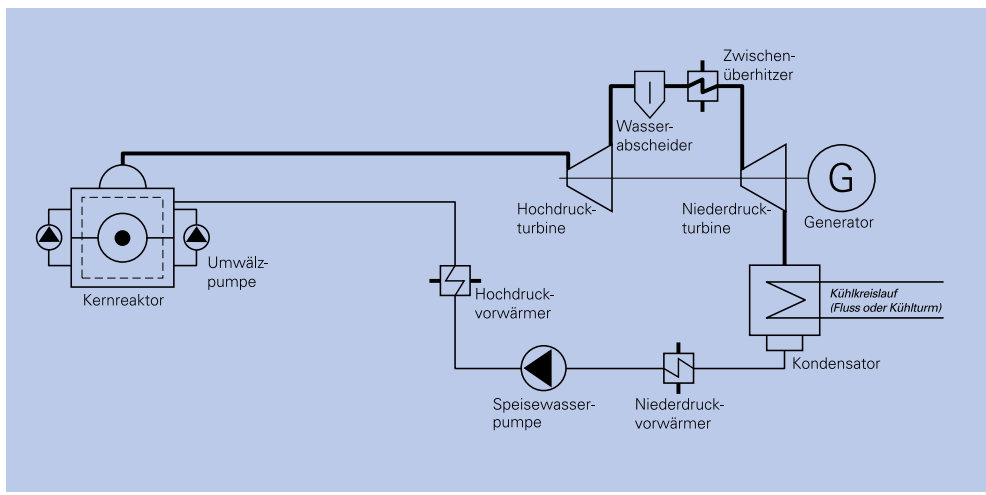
Zwischenüberhitzer

Wasserabscheider

G

Hochdruckturbine

Niederdruckturbine

Generator

Umwälzpumpe

Kernreaktor

Hochdruckvorwärmer

Kühlkreislauf (Fluss oder Kühlturm)

Kondensator

Speisewasserpumpe

Niederdruckvorwärmer